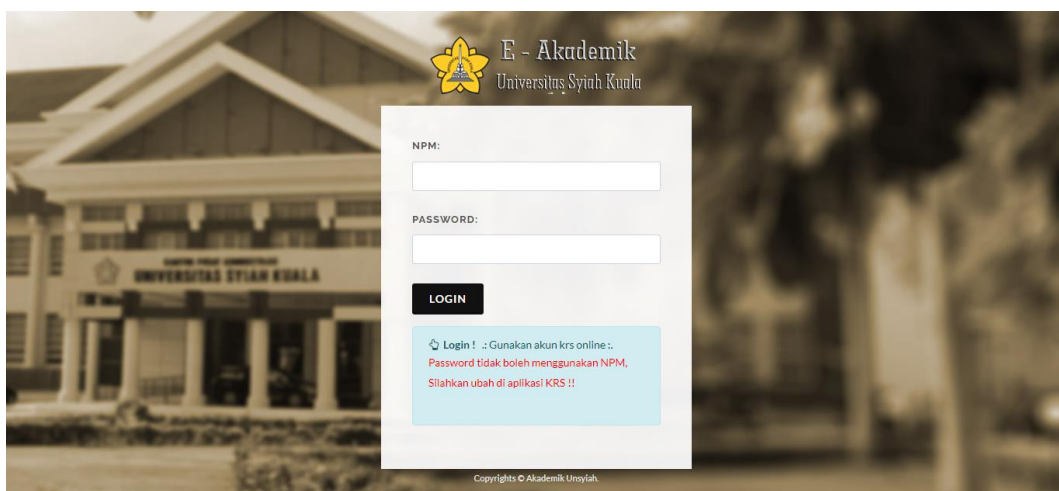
E - Akademik
Universitas Syiah Kuala

UNIVERSITAS SYIAH KUALA

NPM:

PASSWORD:

LOGIN

Login ! .: Gunakan akun krs online :.
Password tidak boleh menggunakan NPM, Silahkan ubah di aplikasi KRS !!

Copyrights © Akademik Unsyiah.